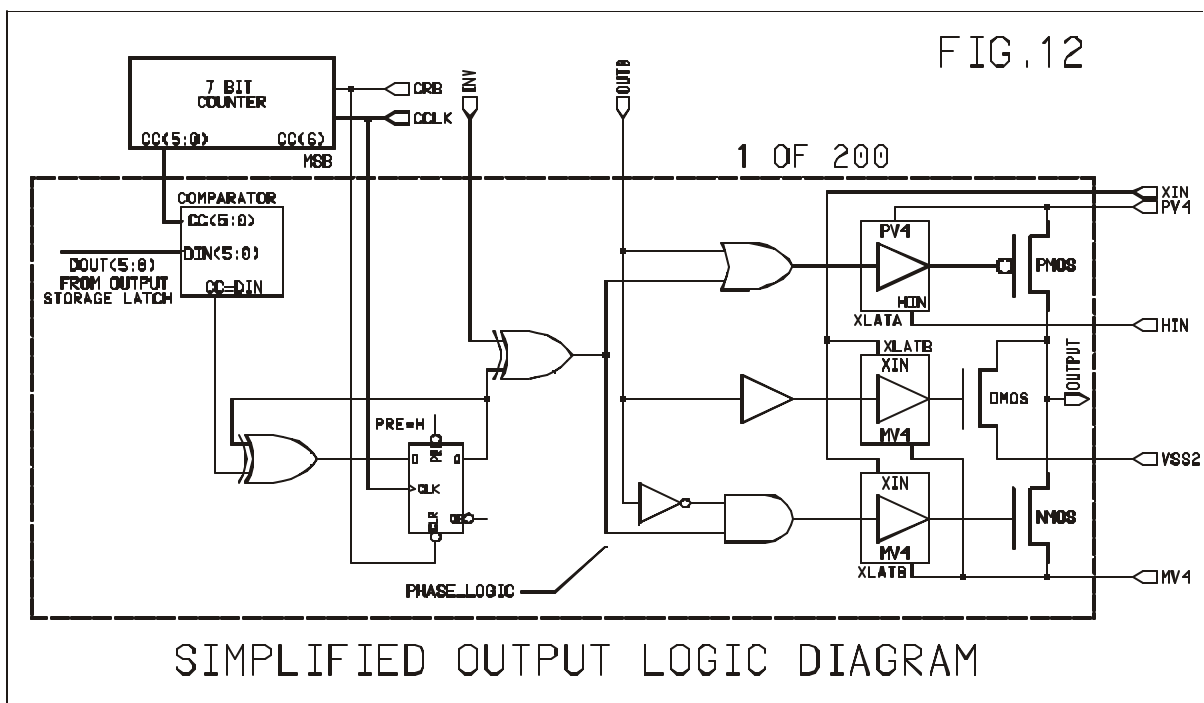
FIG.12

7 BIT COUNTER

CC(5:0)

CC(6)

MSB

CRB

CCLK

INV

OUTB

1 OF 200

COMPARATOR

CC(5:0)

DIN(5:0)

DOUT(5:0) FROM OUTPUT STORAGE LATCH

CC=DIN

XIN

PV4

PV4

PMOS

HIN

XLATA

HIN

XLATB

XIN

DMOS

OUTPUT

MV4

VSS2

PRE=H

D

PRE

Q

CLK

QB

CLR

XIN

NMOS

MV4

XLATB

MV4

PHASE_LOGIC

SIMPLIFIED OUTPUT LOGIC DIAGRAM